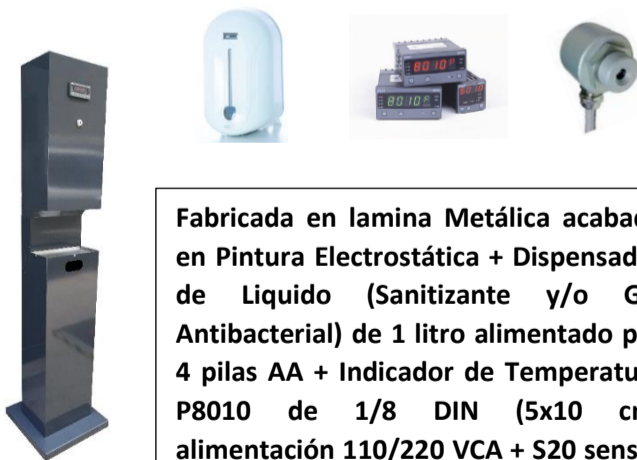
80.10
80.10
80.10

Fabricada en lamina Metálica acaba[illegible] en Pintura Electrostática + Dispensad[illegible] de Liquido (Sanitizante y/o G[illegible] Antibacterial) de 1 litro alimentado p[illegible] 4 pilas AA + Indicador de Temperatu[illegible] P8010 de 1/8 DIN (5x10 c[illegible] alimentación 110/220 VCA + S20 sens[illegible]